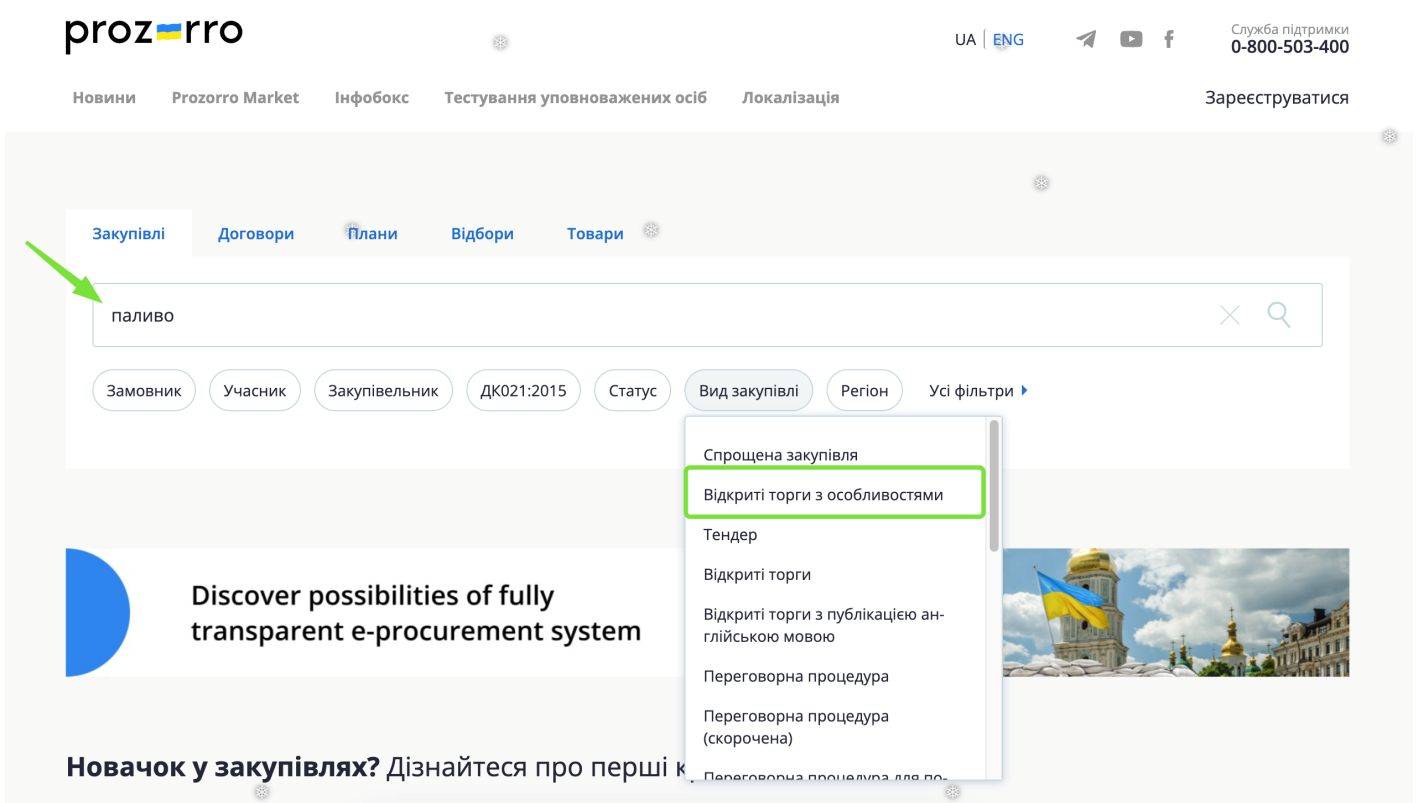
prozorro

UA | ENG

Служба підтримки
0-800-503-400

Новини Prozorro Market Інфобокс Тестування уповноважених осіб Локалізація

Зареєструватися

Закупівлі Договори Плани Відбори Товари

паливо

Замовник Учасник Закупівельник ДК021:2015 Статус Вид закупівлі Регіон Усі фільтри

Спрощена закупівля
Відкриті торги з особливостями
Тендер
Відкриті торги
Відкриті торги з публікацією англійською мовою
Переговорна процедура
Переговорна процедура (скорочена)
Переговорна процедура для по-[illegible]

Discover possibilities of fully transparent e-procurement system

Новачок у закупівлях? Дізнайтеся про перші к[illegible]